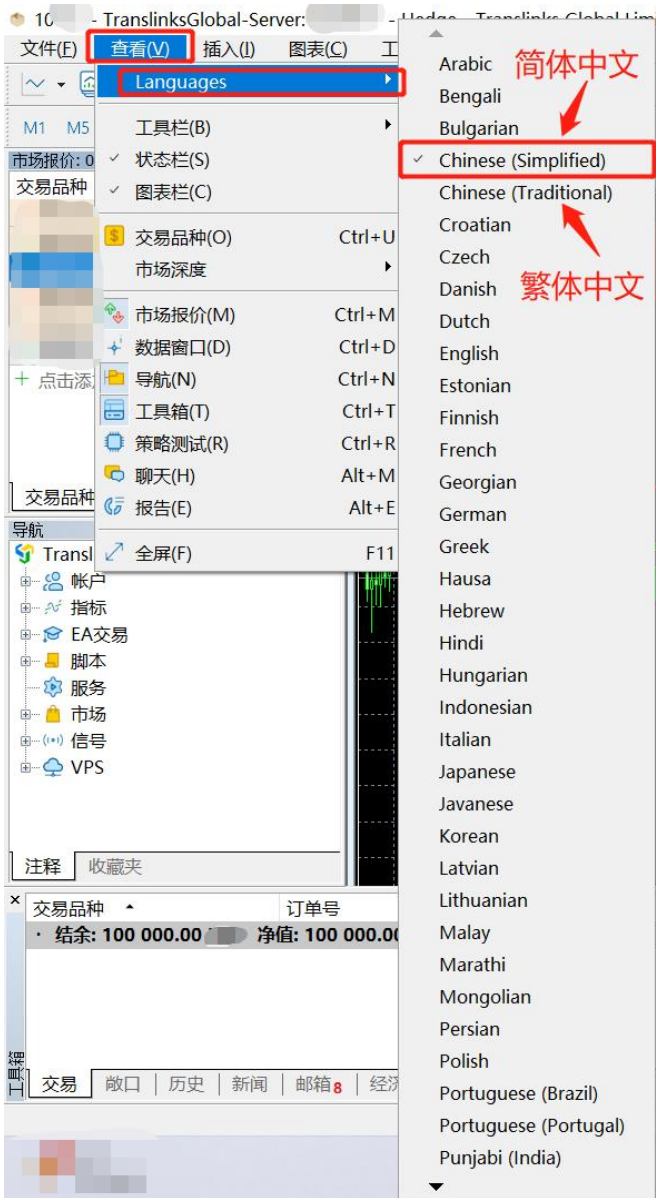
10 - TranslinksGlobal-Server: - Hedge - Translinks Global Lim

文件(F) 查看(V) 插入(I) 图表(C) 工

M1 M5

市场报价: 0
交易品种

+ 点击添

交易品种

导航
Transl
帐户
指标
EA交易
脚本
服务
市场
信号
VPS

注释 收藏夹

交易品种 订单号
结余: 100 000.00 净值: 100 000.00

工具箱
交易 敞口 历史 新闻 邮箱8 经济

Languages
工具栏(B)
✓ 状态栏(S)
✓ 图表栏(C)
交易品种(O) Ctrl+U
市场深度
市场报价(M) Ctrl+M
数据窗口(D) Ctrl+D
导航(N) Ctrl+N
工具箱(T) Ctrl+T
策略测试(R) Ctrl+R
聊天(H) Alt+M
报告(E) Alt+E
全屏(F) F11

Arabic
Bengali
Bulgarian
✓ Chinese (Simplified)
Chinese (Traditional)
Croatian
Czech
Danish
Dutch
English
Estonian
Finnish
French
Georgian
German
Greek
Hausa
Hebrew
Hindi
Hungarian
Indonesian
Italian
Japanese
Javanese
Korean
Latvian
Lithuanian
Malay
Marathi
Mongolian
Persian
Polish
Portuguese (Brazil)
Portuguese (Portugal)
Punjabi (India)

简体中文
繁体中文